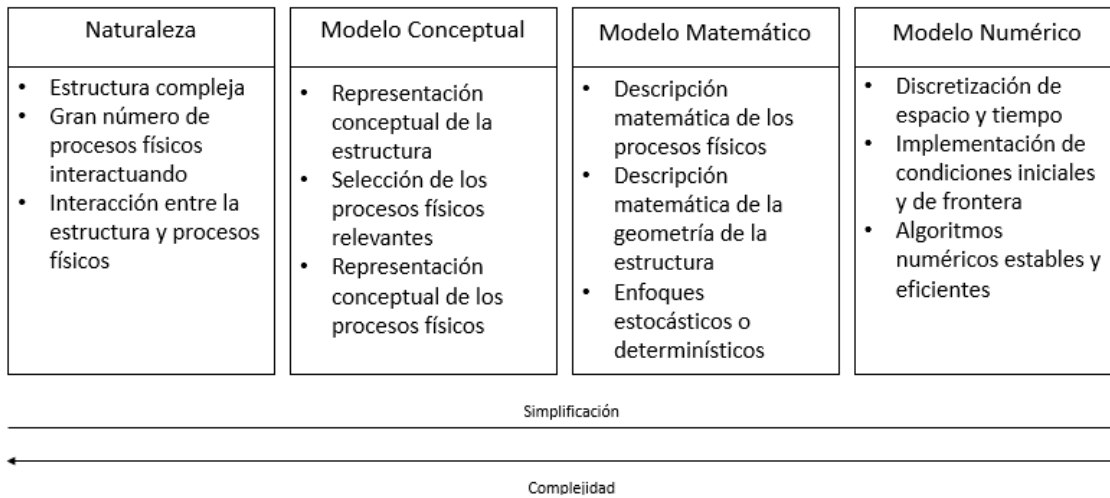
Naturaleza

- Estructura compleja
- Gran número de procesos físicos interactuando
- Interacción entre la estructura y procesos físicos

Modelo Conceptual

- Representación conceptual de la estructura
- Selección de los procesos físicos relevantes
- Representación conceptual de los procesos físicos

Modelo Matemático

- Descripción matemática de los procesos físicos
- Descripción matemática de la geometría de la estructura
- Enfoques estocásticos o determinísticos

Modelo Numérico

- Discretización de espacio y tiempo
- Implementación de condiciones iniciales y de frontera
- Algoritmos numéricos estables y eficientes

Simplificación

Complejidad